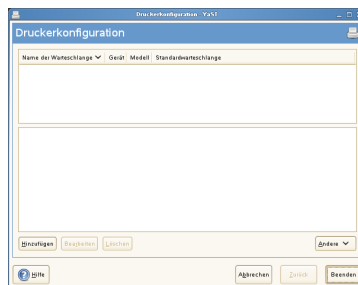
Druckerkonfiguration - YaST

Druckerkonfiguration

| Name der Warteschlange | Gerät | Modell | Standardwarteschlange |
|---|---|---|---|

Hinzufügen
Bearbeiten
Löschen
Andere

Hilfe
Abbrechen
Zurück
Beenden